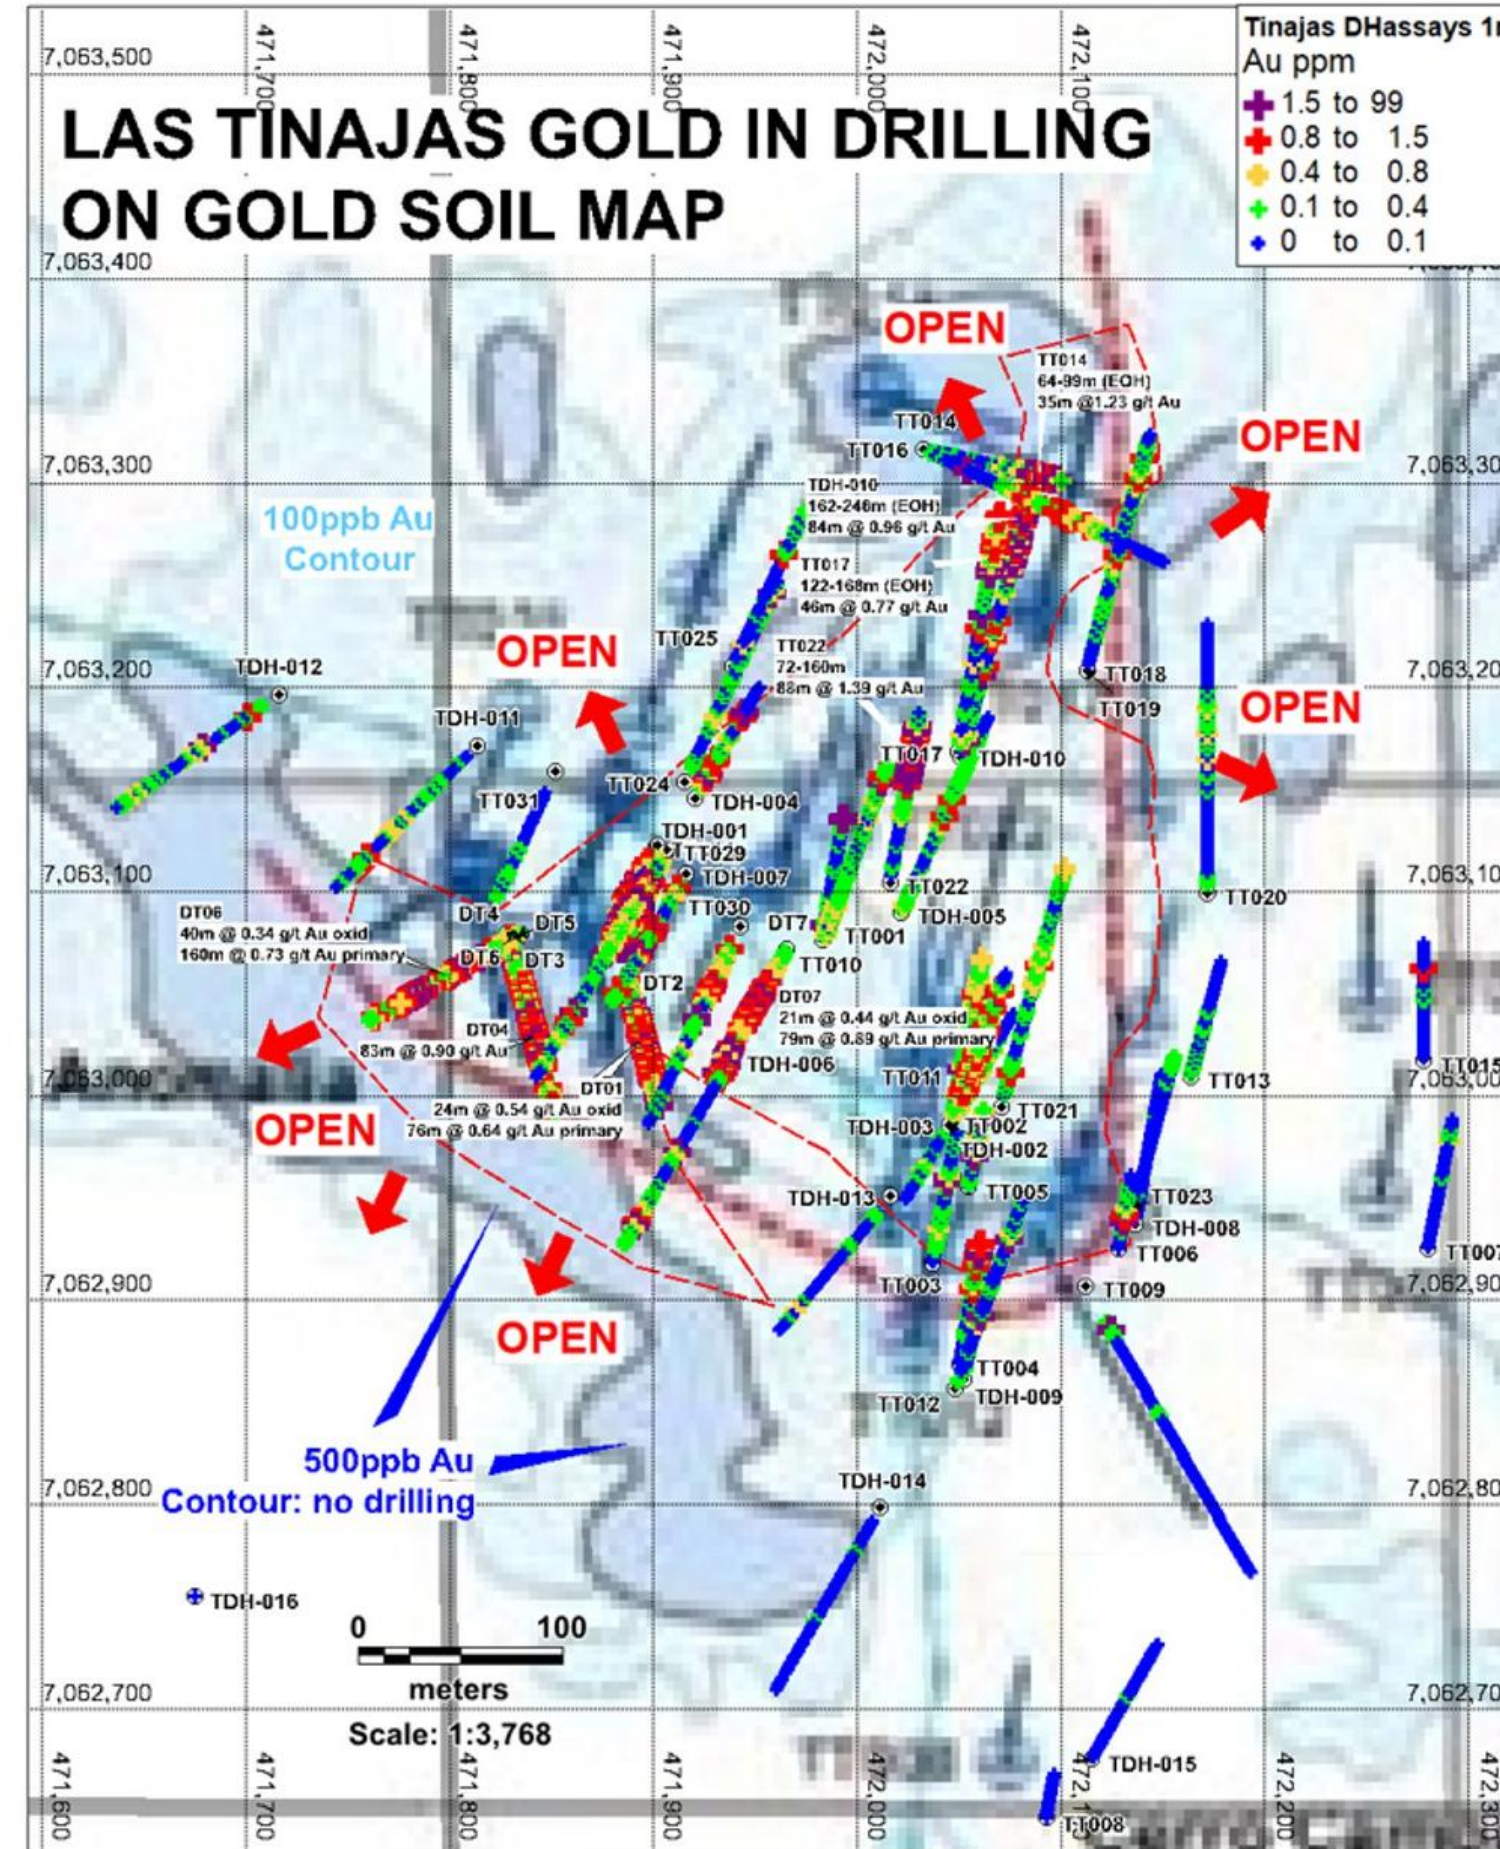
LAS TINAJAS GOLD IN DRILLING ON GOLD SOIL MAP

Tinajas DHassays 1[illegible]
Au ppm
1.5 to 99
0.8 to 1.5
0.4 to 0.8
0.1 to 0.4
0 to 0.1

7,063,500
7,063,400
7,063,300
7,063,200
7,063,100
7,063,000
7,062,900
7,062,800
7,062,700

471,700
471,800
471,900
472,000
472,100

OPEN
TT014
64-99m (EOH)
35m @1.23 g/t Au
OPEN
TT014
TT016
TDH-010
162-246m (EOH)
84m @ 0.96 g/t Au
100ppb Au Contour
TT017
122-168m (EOH)
46m @ 0.77 g/t Au
TT025
TT022
72-160m
88m @ 1.39 g/t Au
OPEN
TDH-012
TT018
TT019
OPEN
TDH-011
TT017
TDH-010
TT024
TDH-004
TT031
TDH-001
TT029
TDH-007
TT022
TT020
TT030
TDH-005
DT06
40m @ 0.34 g/t Au oxid
160m @ 0.73 g/t Au primary
DT4
DT5
DT7
TT001
DT6
DT3
TT010
DT2
DT07
21m @ 0.44 g/t Au oxid
79m @ 0.89 g/t Au primary
DT04
83m @ 0.90 g/t Au
TDH-006
TT011
TT015
TT013
DT01
24m @ 0.54 g/t Au oxid
76m @ 0.64 g/t Au primary
OPEN
TT021
TDH-003
TT002
TDH-002
TDH-013
TT005
TT023
TDH-008
TT006
TT007
TT003
TT009
OPEN
TT004
TT012
TDH-009
500ppb Au Contour: no drilling
TDH-014
TDH-016
0 100
meters
Scale: 1:3,768
TDH-015
TT008
471,600
471,700
471,800
471,900
472,000
472,100
472,200
472,300
7,063,30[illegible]
7,063,20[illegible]
7,063,10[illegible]
7,063,00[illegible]
7,062,90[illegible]
7,062,80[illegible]
7,062,70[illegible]